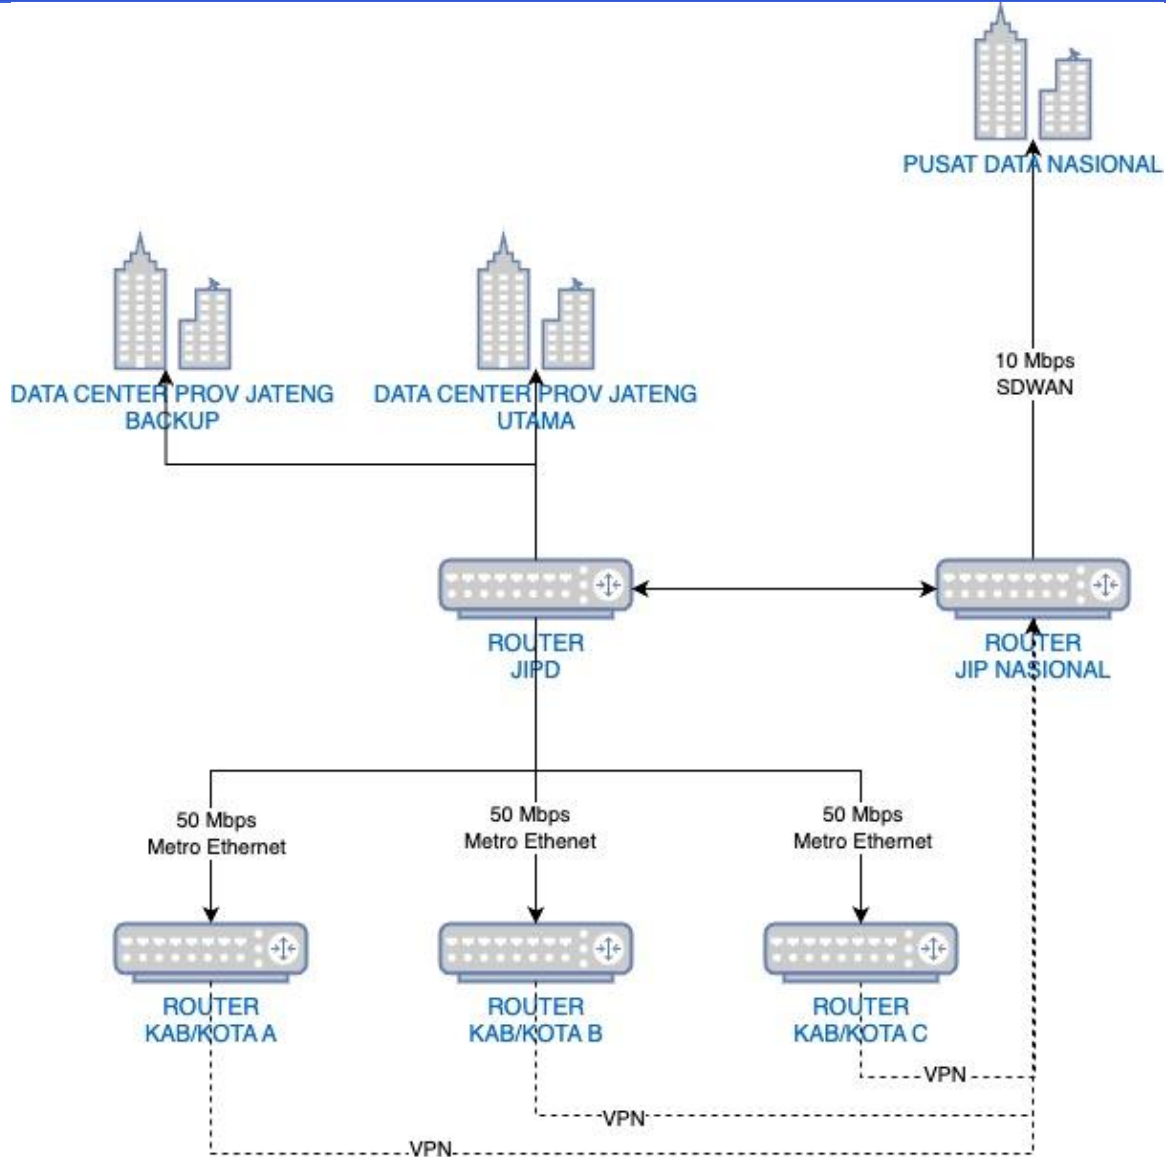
PUSAT DATA NASIONAL

DATA CENTER PROV JATENG
BACKUP

DATA CENTER PROV JATENG
UTAMA

10 Mbps
SDWAN

ROUTER
JIPD

ROUTER
JIP NASIONAL

50 Mbps
Metro Ethernet

50 Mbps
Metro Ethenet

50 Mbps
Metro Ethernet

ROUTER
KAB/KOTA A

ROUTER
KAB/KOTA B

ROUTER
KAB/KOTA C

VPN

VPN

VPN